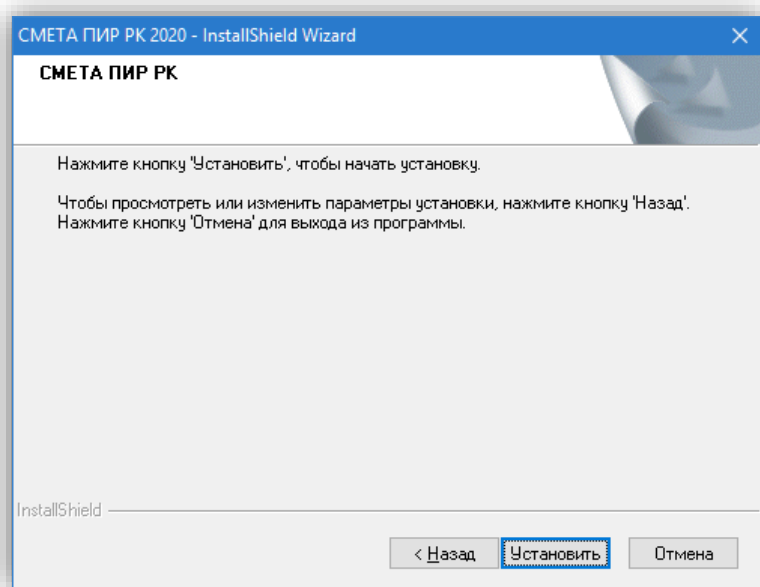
СМЕТА ПИР РК 2020 - InstallShield Wizard

СМЕТА ПИР РК

Нажмите кнопку 'Установить', чтобы начать установку.

Чтобы просмотреть или изменить параметры установки, нажмите кнопку 'Назад'. Нажмите кнопку 'Отмена' для выхода из программы.

InstallShield

< Назад
Установить
Отмена